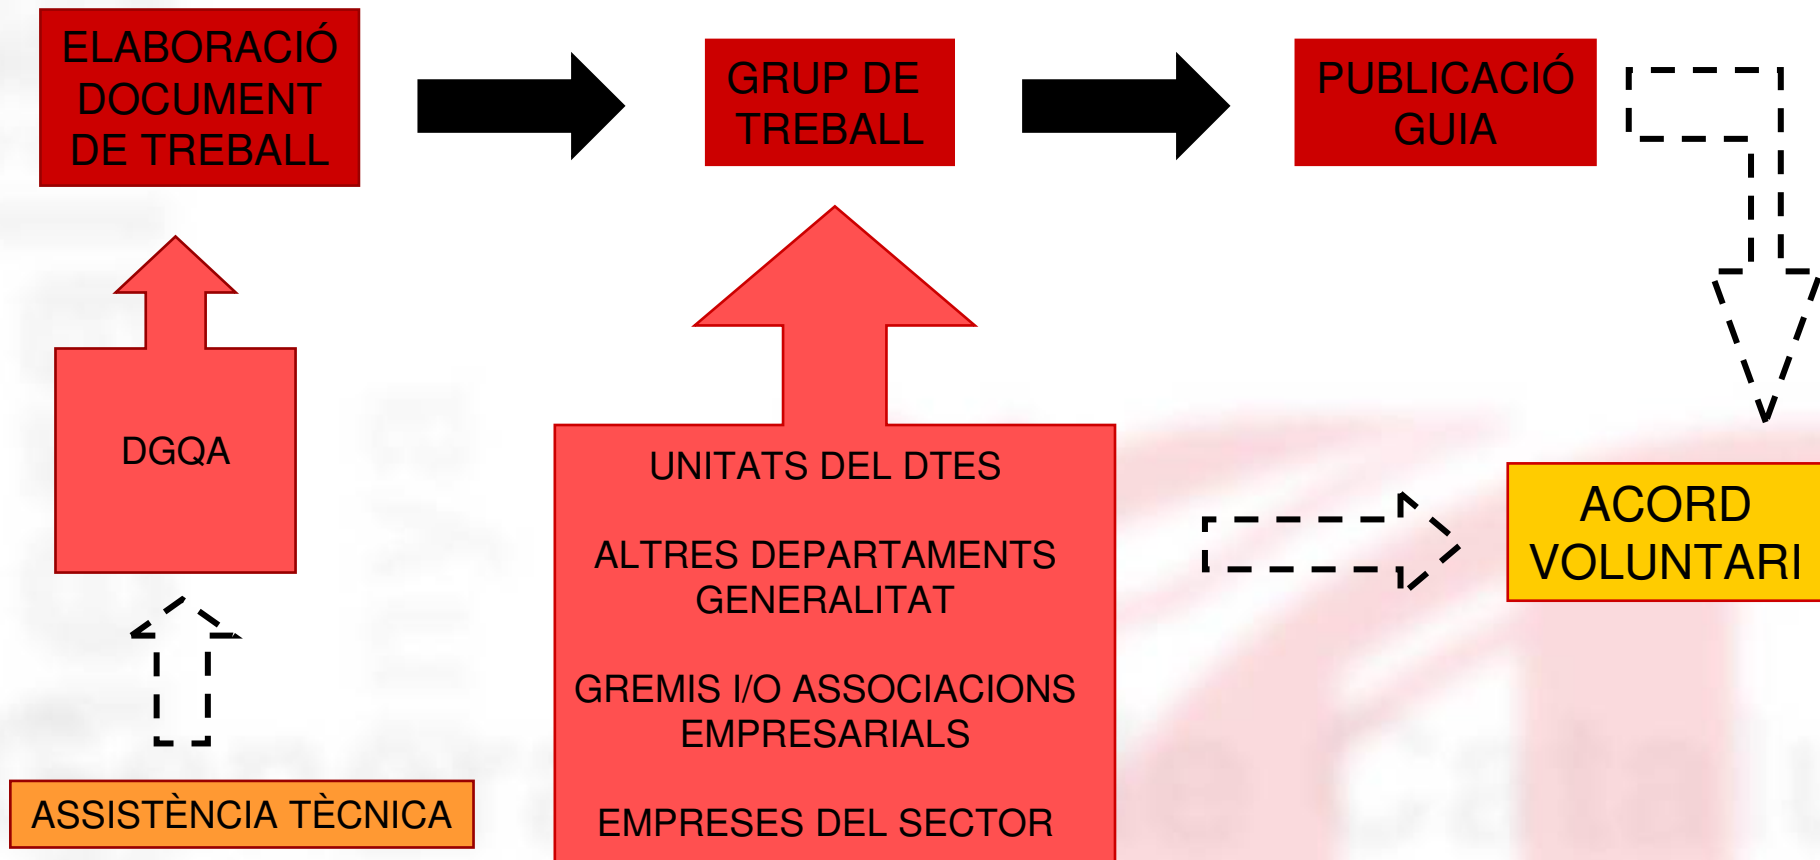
ELABORACIÓ DOCUMENT DE TREBALL

GRUP DE TREBALL

PUBLICACIÓ GUIA

DGQA

UNITATS DEL DTES

ALTRES DEPARTAMENTS GENERALITAT

GREMIS I/O ASSOCIACIONS EMPRESARIALS

EMPRESES DEL SECTOR

ACORD VOLUNTARI

ASSISTÈNCIA TÈCNICA